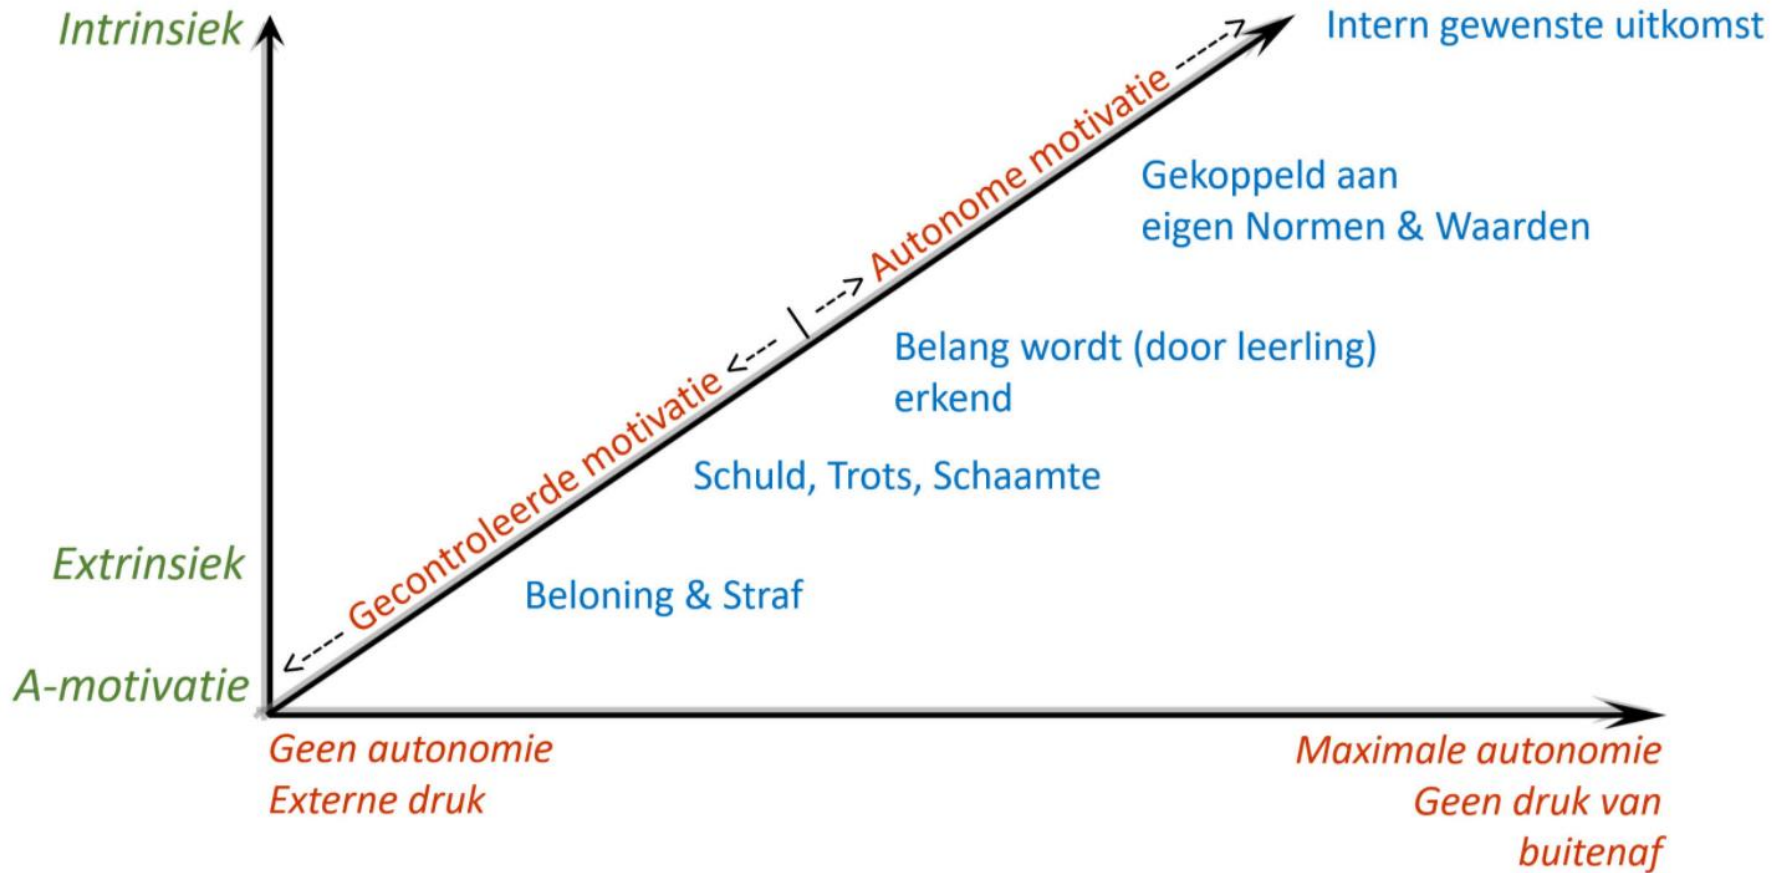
Intrinsiek

Intern gewenste uitkomst

Autonome motivatie

Gekoppeld aan eigen Normen & Waarden

Belang wordt (door leerling) erkend

Gecontroleerde motivatie

Schuld, Trots, Schaamte

Extrinsiek

Beloning & Straf

A-motivatie

Geen autonomie
Externe druk

Maximale autonomie
Geen druk van buitenaf